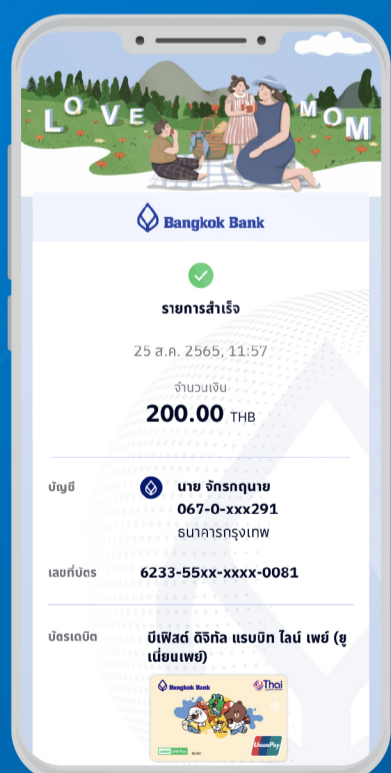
L O V E

M O M

Bangkok Bank

รายการสำเร็จ

25 ส.ค. 2565, 11:57

จำนวนเงิน

200.00 THB

บัญชี

นาย จักรกฤนาย

067-0-xxx291

ธนาคารกรุงเทพ

เลขที่บัตร

6233-55xx-xxxx-0081

บัตรเดบิต

บีเฟิสต์ ดิจิทัล แรบบิท ไลน์ เพย์ (ยูเนี่ยนเพย์)

Bangkok Bank

Thai

UnionPay